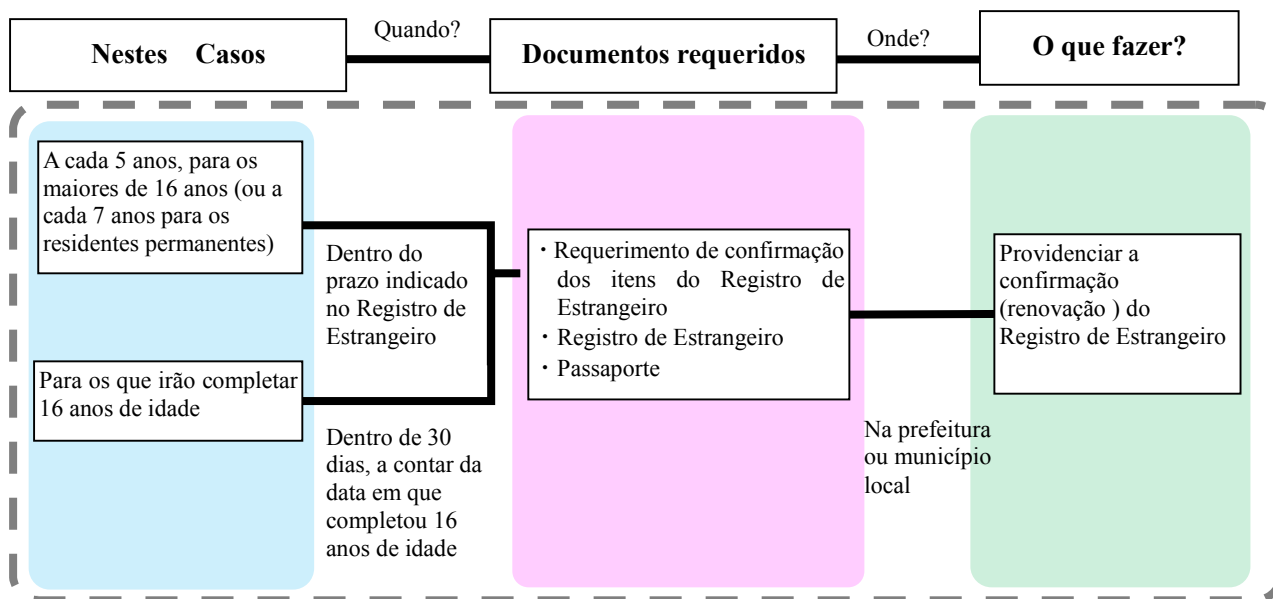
Nestes Casos

Quando?

Documentos requeridos

Onde?

O que fazer?

A cada 5 anos, para os maiores de 16 anos (ou a cada 7 anos para os residentes permanentes)

Para os que irão completar 16 anos de idade

Dentro do prazo indicado no Registro de Estrangeiro

Dentro de 30 dias, a contar da data em que completou 16 anos de idade

・Requerimento de confirmação dos itens do Registro de Estrangeiro
・Registro de Estrangeiro
・Passaporte

Na prefeitura ou município local

Providenciar a confirmação (renovação ) do Registro de Estrangeiro